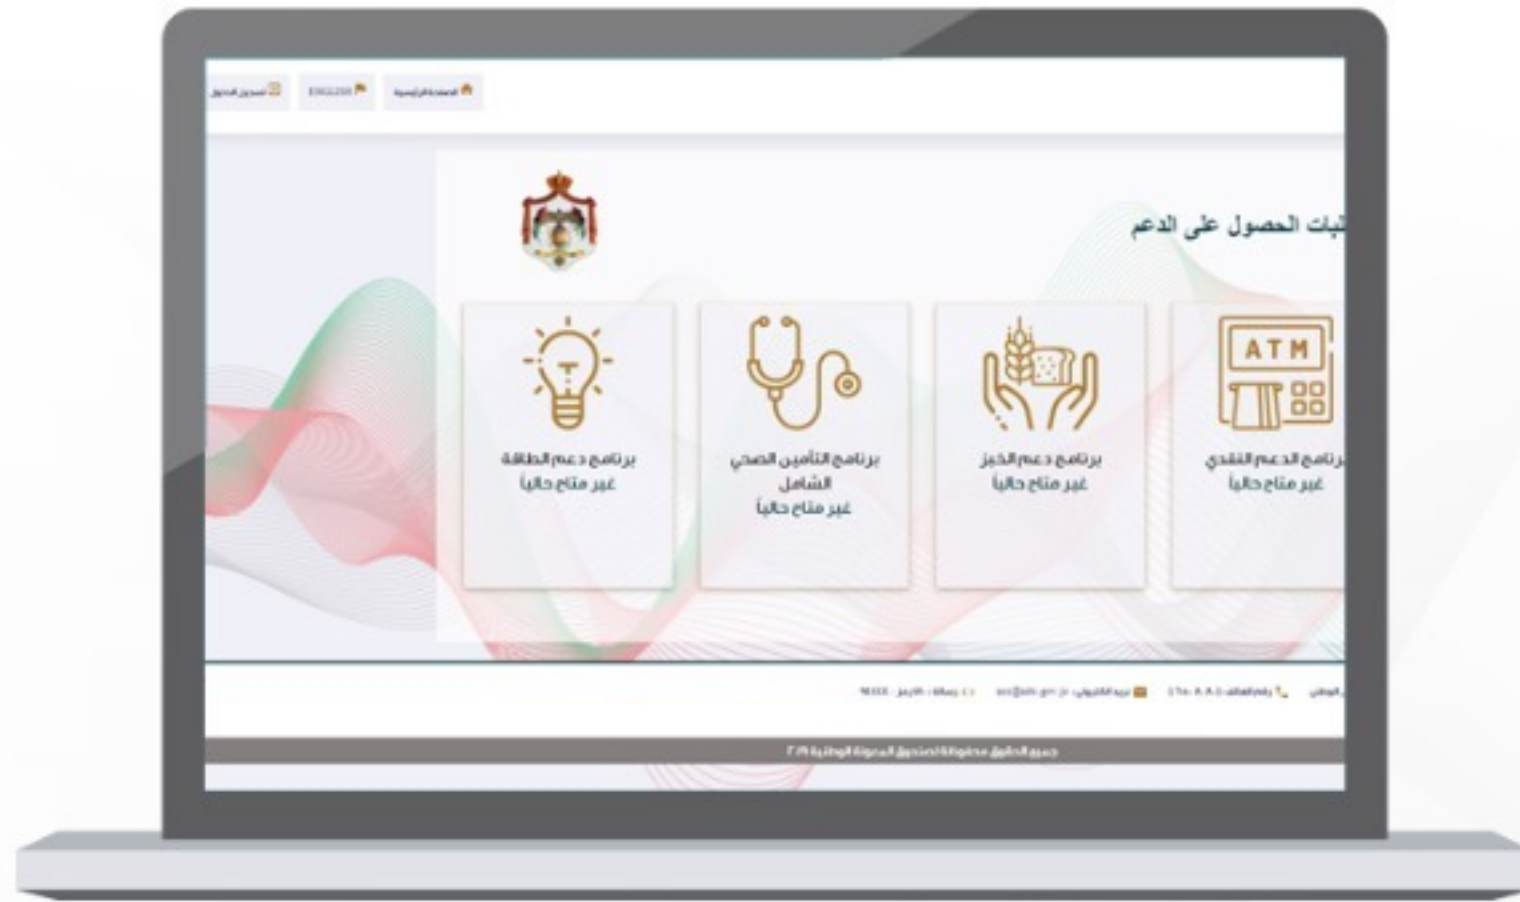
الصفحة الرئيسية ENGLISH تسجيل الدخول

لبات الحصول على الدعم

ATM

برنامج الدعم النقدي
غير متاح حالياً

برنامج دعم الخبز
غير متاح حالياً

برنامج التأمين الصحي الشامل
غير متاح حالياً

برنامج دعم الطاقة
غير متاح حالياً

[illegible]

جميع الحقوق محفوظة لصندوق المعونة الوطنية ٢٠٢١